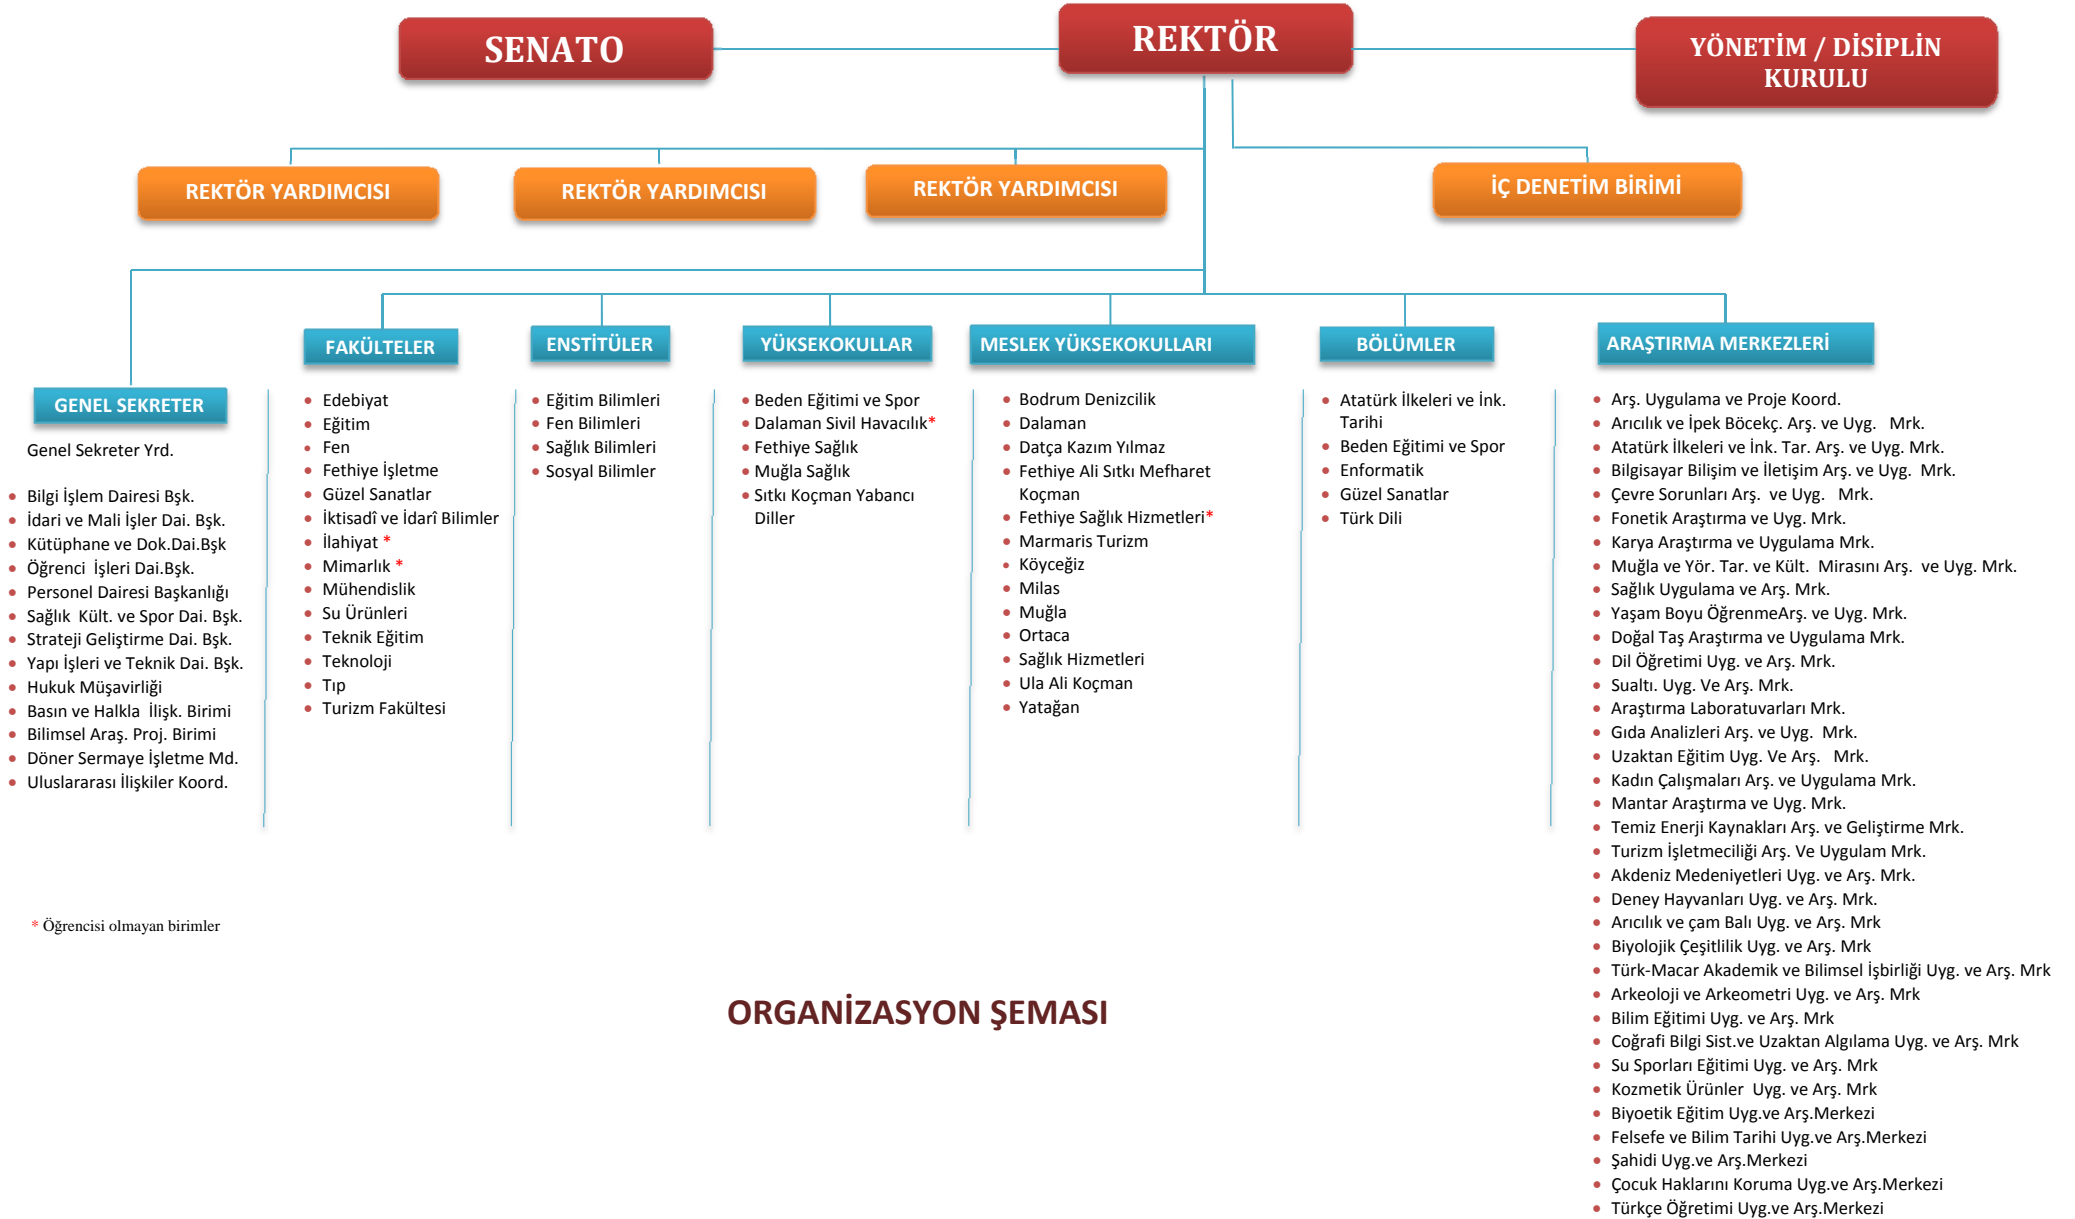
SENATO

REKTÖR

YÖNETİM / DİSİPLİN KURULU

REKTÖR YARDIMCISI

REKTÖR YARDIMCISI

REKTÖR YARDIMCISI

İÇ DENETİM BİRİMİ

GENEL SEKRETER

Genel Sekreter Yrd.

- Bilgi İşlem Dairesi Bşk.
- İdari ve Mali İşler Dai. Bşk.
- Kütüphane ve Dok.Dai.Bşk
- Öğrenci İşleri Dai.Bşk.
- Personel Dairesi Başkanlığı
- Sağlık Kült. ve Spor Dai. Bşk.
- Strateji Geliştirme Dai. Bşk.
- Yapı İşleri ve Teknik Dai. Bşk.
- Hukuk Müşavirliği
- Basın ve Halkla İlişk. Birimi
- Bilimsel Araş. Proj. Birimi
- Döner Sermaye İşletme Md.
- Uluslararası İlişkiler Koord.

FAKÜLTELER

- Edebiyat
- Eğitim
- Fen
- Fethiye İşletme
- Güzel Sanatlar
- İktisadî ve İdarî Bilimler
- İlahiyat *
- Mimarlık *
- Mühendislik
- Su Ürünleri
- Teknik Eğitim
- Teknoloji
- Tıp
- Turizm Fakültesi

ENSTİTÜLER

- Eğitim Bilimleri
- Fen Bilimleri
- Sağlık Bilimleri
- Sosyal Bilimler

YÜKSEKOKULLAR

- Beden Eğitimi ve Spor
- Dalaman Sivil Havacılık*
- Fethiye Sağlık
- Muğla Sağlık
- Sıtkı Koçman Yabancı Diller

MESLEK YÜKSEKOKULLARI

- Bodrum Denizcilik
- Dalaman
- Datça Kazım Yılmaz
- Fethiye Ali Sıtkı Mefharet Koçman
- Fethiye Sağlık Hizmetleri*
- Marmaris Turizm
- Köyceğiz
- Milas
- Muğla
- Ortaca
- Sağlık Hizmetleri
- Ula Ali Koçman
- Yatağan

BÖLÜMLER

- Atatürk İlkeleri ve İnk. Tarihi
- Beden Eğitimi ve Spor
- Enformatik
- Güzel Sanatlar
- Türk Dili

ARAŞTIRMA MERKEZLERİ

- Arş. Uygulama ve Proje Koord.
- Arıcılık ve İpek Böcekç. Arş. ve Uyg. Mrk.
- Atatürk İlkeleri ve İnk. Tar. Arş. ve Uyg. Mrk.
- Bilgisayar Bilişim ve İletişim Arş. ve Uyg. Mrk.
- Çevre Sorunları Arş. ve Uyg. Mrk.
- Fonetik Araştırma ve Uyg. Mrk.
- Karya Araştırma ve Uygulama Mrk.
- Muğla ve Yör. Tar. ve Kült. Mirasını Arş. ve Uyg. Mrk.
- Sağlık Uygulama ve Arş. Mrk.
- Yaşam Boyu ÖğrenmeArş. ve Uyg. Mrk.
- Doğal Taş Araştırma ve Uygulama Mrk.
- Dil Öğretimi Uyg. ve Arş. Mrk.
- Sualtı. Uyg. Ve Arş. Mrk.
- Araştırma Laboratuvarları Mrk.
- Gıda Analizleri Arş. ve Uyg. Mrk.
- Uzaktan Eğitim Uyg. Ve Arş. Mrk.
- Kadın Çalışmaları Arş. ve Uygulama Mrk.
- Mantar Araştırma ve Uyg. Mrk.
- Temiz Enerji Kaynakları Arş. ve Geliştirme Mrk.
- Turizm İşletmeciliği Arş. Ve Uygulam Mrk.
- Akdeniz Medeniyetleri Uyg. ve Arş. Mrk.
- Deney Hayvanları Uyg. ve Arş. Mrk.
- Arıcılık ve çam Balı Uyg. ve Arş. Mrk
- Biyolojik Çeşitlilik Uyg. ve Arş. Mrk
- Türk-Macar Akademik ve Bilimsel İşbirliği Uyg. ve Arş. Mrk
- Arkeoloji ve Arkeometri Uyg. ve Arş. Mrk
- Bilim Eğitimi Uyg. ve Arş. Mrk
- Coğrafi Bilgi Sist.ve Uzaktan Algılama Uyg. ve Arş. Mrk
- Su Sporları Eğitimi Uyg. ve Arş. Mrk
- Kozmetik Ürünler Uyg. ve Arş. Mrk
- Biyoetik Eğitim Uyg.ve Arş.Merkezi
- Felsefe ve Bilim Tarihi Uyg.ve Arş.Merkezi
- Şahidi Uyg.ve Arş.Merkezi
- Çocuk Haklarını Koruma Uyg.ve Arş.Merkezi
- Türkçe Öğretimi Uyg.ve Arş.Merkezi

* Öğrencisi olmayan birimler

ORGANİZASYON ŞEMASI